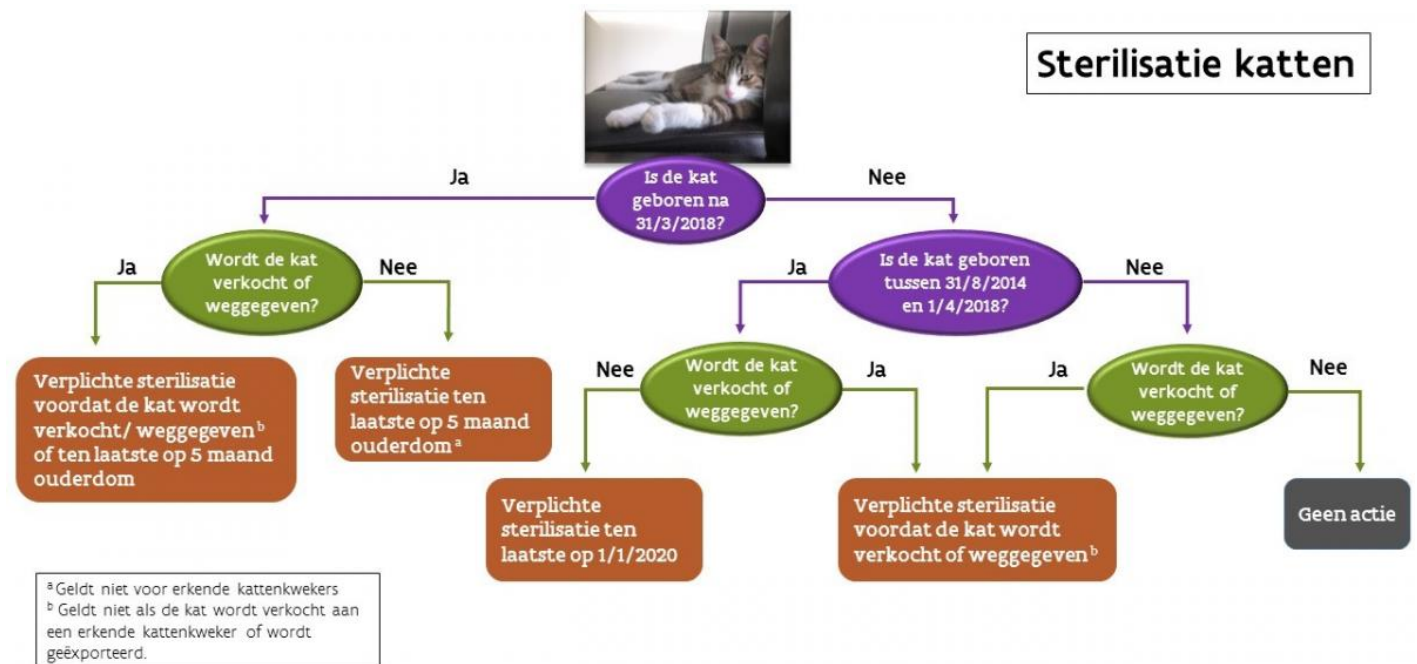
Sterilisatie katten

Is de kat geboren na 31/3/2018?

Ja

Nee

Wordt de kat verkocht of weggegeven?

Ja

Nee

Verplichte sterilisatie voordat de kat wordt verkocht/ weggegeven $^{b}$ of ten laatste op 5 maand ouderdom

Verplichte sterilisatie ten laatste op 5 maand ouderdom $^{a}$

Is de kat geboren tussen 31/8/2014 en 1/4/2018?

Ja

Nee

Wordt de kat verkocht of weggegeven?

Nee

Ja

Verplichte sterilisatie ten laatste op 1/1/2020

Verplichte sterilisatie voordat de kat wordt verkocht of weggegeven $^{b}$

Wordt de kat verkocht of weggegeven?

Ja

Nee

Geen actie

$^{a}$ Geldt niet voor erkende kattenkwekers
$^{b}$ Geldt niet als de kat wordt verkocht aan een erkende kattenkweker of wordt geëxporteerd.